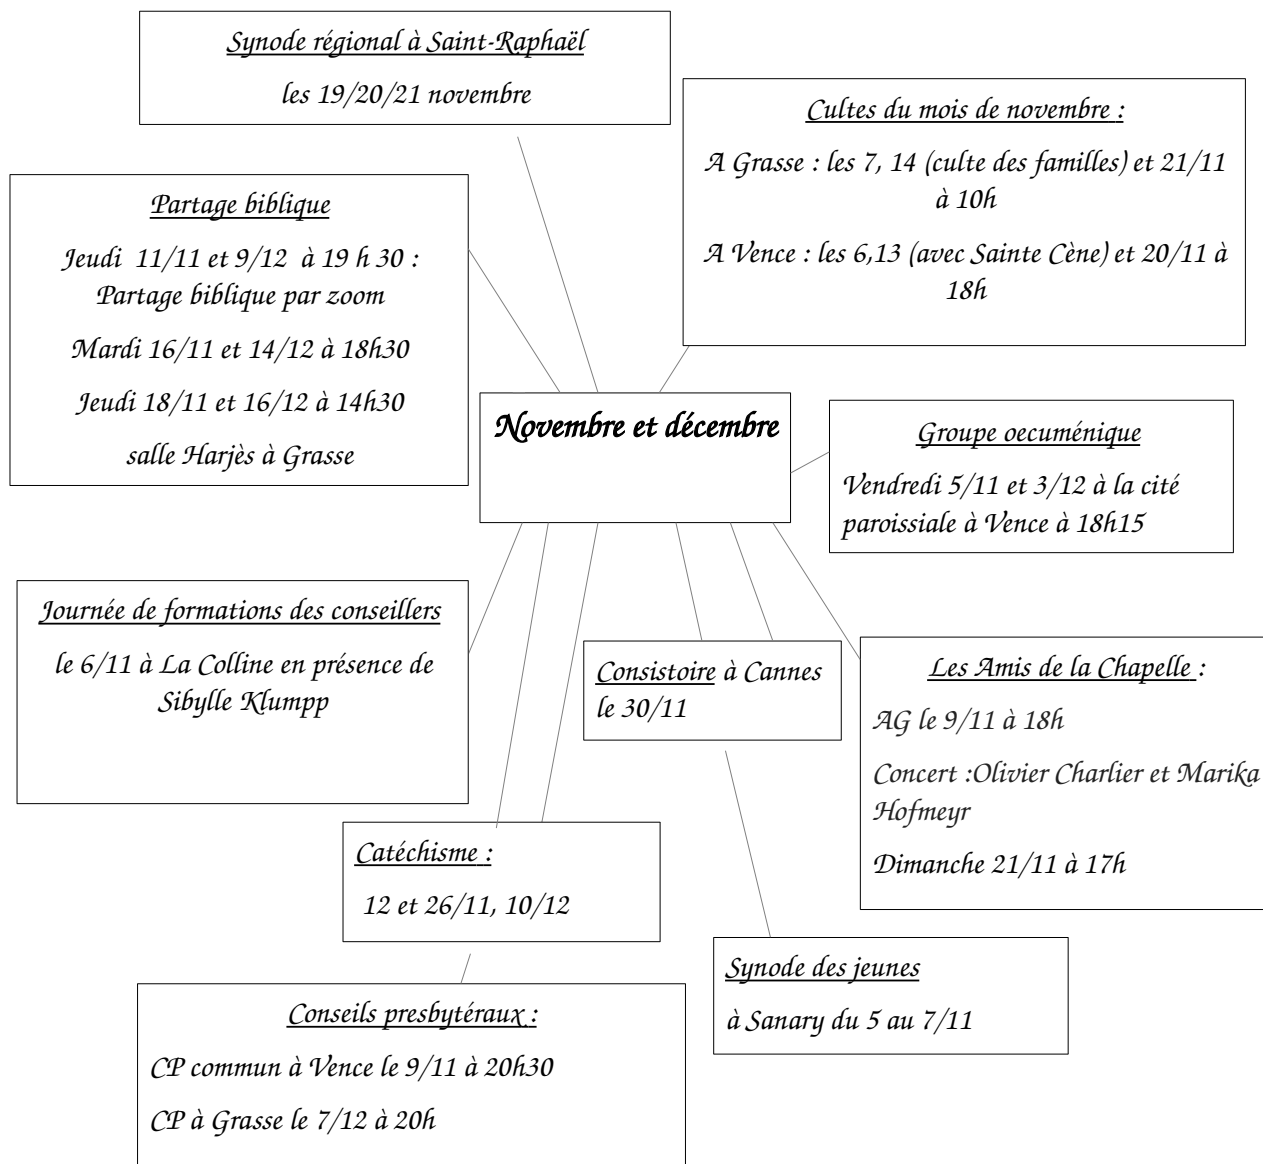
Synode régional à Saint-Raphaël

les 19/20/21 novembre

Cultes du mois de novembre :

A Grasse : les 7, 14 (culte des familles) et 21/11 à 10h

A Vence : les 6,13 (avec Sainte Cène) et 20/11 à 18h

Partage biblique

Jeudi 11/11 et 9/12 à 19 h 30 : Partage biblique par zoom

Mardi 16/11 et 14/12 à 18h30

Jeudi 18/11 et 16/12 à 14h30

salle Harjès à Grasse

Novembre et décembre

Groupe oecuménique

Vendredi 5/11 et 3/12 à la cité paroissiale à Vence à 18h15

Journée de formations des conseillers

le 6/11 à La Colline en présence de Sibylle Klumpp

Consistoire à Cannes le 30/11

Les Amis de la Chapelle :

AG le 9/11 à 18h

Concert :Olivier Charlier et Marika Hofmeyr

Dimanche 21/11 à 17h

Catéchisme :

12 et 26/11, 10/12

Synode des jeunes

à Sanary du 5 au 7/11

Conseils presbytéraux :

CP commun à Vence le 9/11 à 20h30

CP à Grasse le 7/12 à 20h